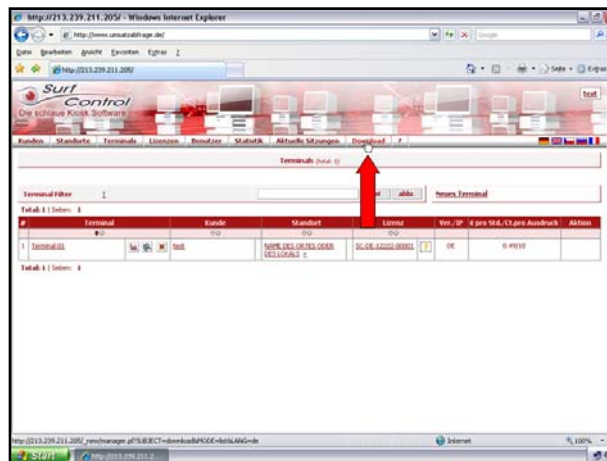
http://213.239.211.205/ - Windows Internet Explorer

http://www.umsatzabfrage.de/

Google

Datei Bearbeiten Ansicht Favoriten Extras ?

http://213.239.211.205/

Seite Extras

Surf Control

Die schlaue Kiosk Software

test

Kunden | Standorte | Terminals | Lizenzen | Benutzer | Statistik | Aktuelle Sitzungen | Download | ?

Terminals (total: 1)

Terminal Filter

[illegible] | abbr. | Neues Terminal

Total: 1 | Seiten: 1

| # | Terminal | | Kunde | Standort | Lizenz | | Ver./IP | € pro Std./Ct.pro Ausdruck | Aktion |
|---|---|---|---|---|---|---|---|---|---|
| 1 | Terminal-01 | | test | NAME DES ORTES ODER DES LOKALS | SC-DE-12222-00001 | | DE | 0.49/10 | |

Total: 1 | Seiten: 1

http://213.239.211.205/_new/manager.pl?SUBJECT=download&MODE=list&LANG=de

Internet

100%

Start

http://213.239.211.2...